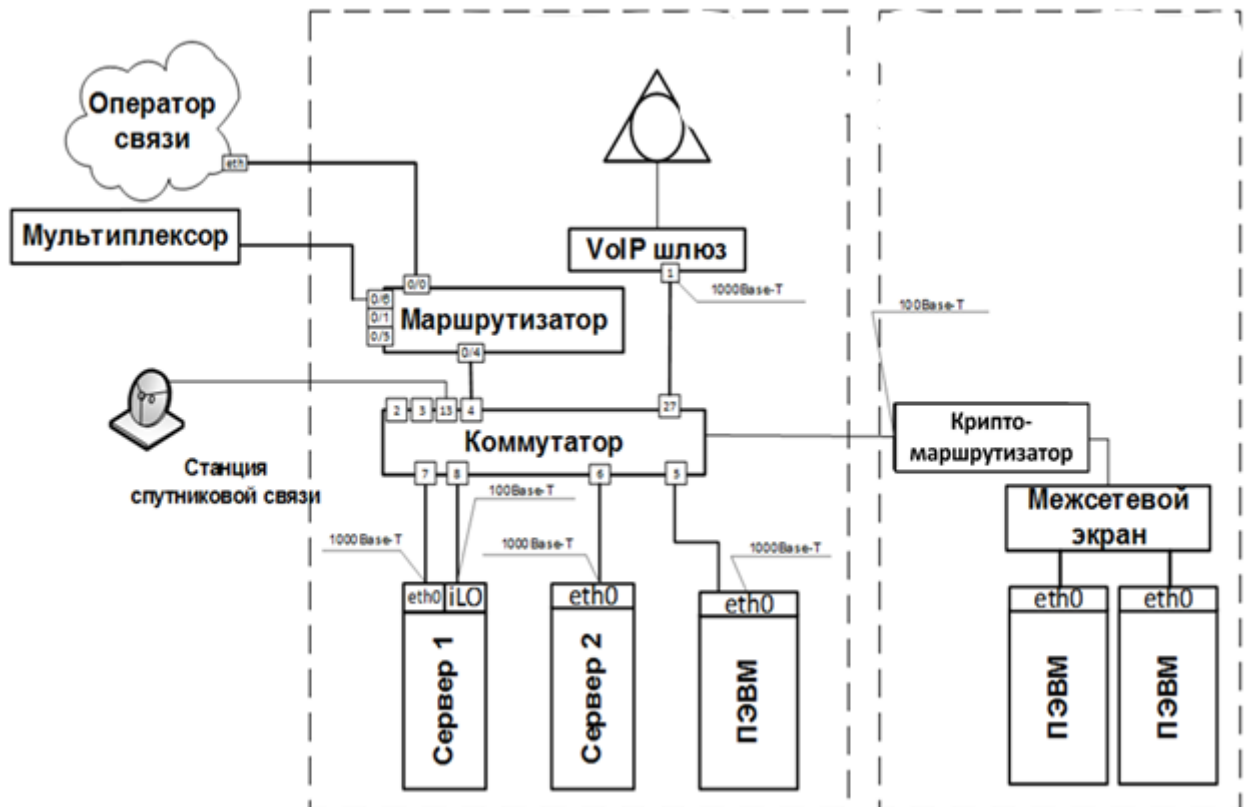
Оператор связи
eth
Мультиплексор
0/0
0/6
0/1
0/5
Маршрутизатор
0/4
VoIP шлюз
1
1000Base-T
100Base-T
2
3
13
4
27
Коммутатор
Крипто-маршрутизатор
Станция спутниковой связи
7
8
6
5
100Base-T
1000Base-T
1000Base-T
1000Base-T
Межсетевой экран
eth0
iLO
eth0
eth0
eth0
eth0
Сервер 1
Сервер 2
ПЭВМ
ПЭВМ
ПЭВМ